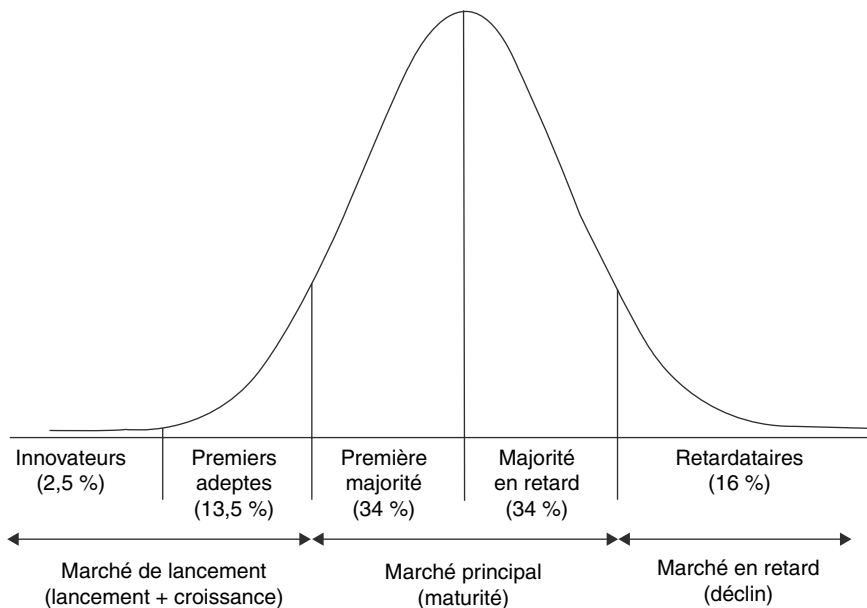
Innovateurs (2,5 %)

Premiers adeptes (13,5 %)

Première majorité (34 %)

Majorité en retard (34 %)

Retardataires (16 %)

Marché de lancement (lancement + croissance)

Marché principal (maturité)

Marché en retard (déclin)